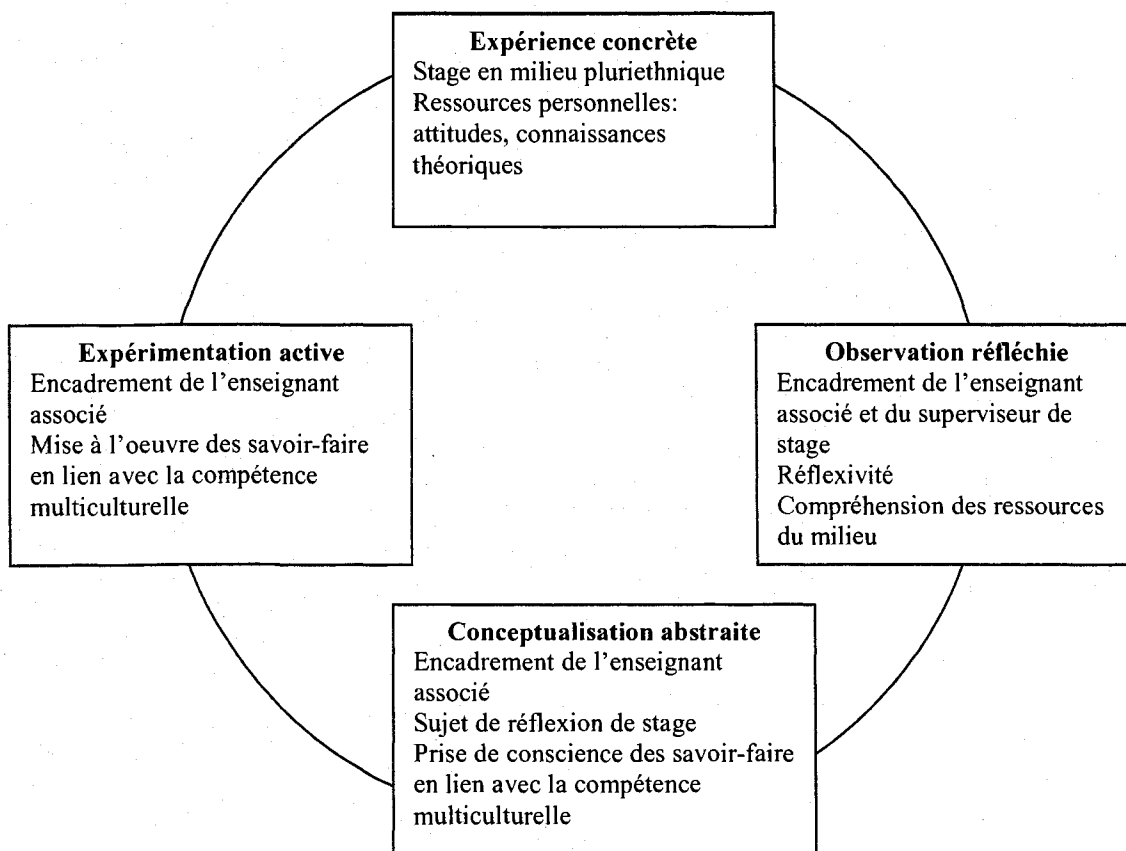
**Expérience concrète**
Stage en milieu pluriethnique
Ressources personnelles: attitudes, connaissances théoriques

**Expérimentation active**
Encadrement de l'enseignant associé
Mise à l'oeuvre des savoir-faire en lien avec la compétence multiculturelle

**Observation réfléchie**
Encadrement de l'enseignant associé et du superviseur de stage
Réflexivité
Compréhension des ressources du milieu

**Conceptualisation abstraite**
Encadrement de l'enseignant associé
Sujet de réflexion de stage
Prise de conscience des savoir-faire en lien avec la compétence multiculturelle